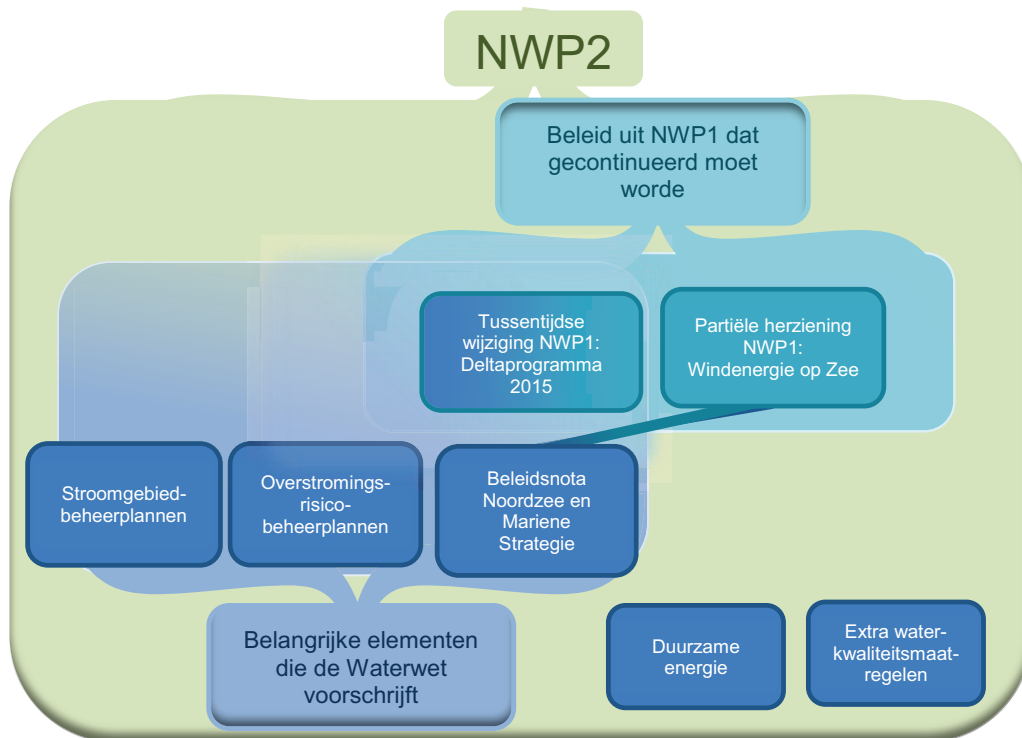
NWP2

Beleid uit NWP1 dat gecontinueerd moet worde

Tussentijdse wijziging NWP1: Deltaprogramma 2015

Partiële herziening NWP1: Windenergie op Zee

Stroomgebiedbeheerplannen

Overstromingsrisicobeheerplannen

Beleidsnota Noordzee en Mariene Strategie

Belangrijke elementen die de Waterwet voorschrijft

Duurzame energie

Extra waterkwaliteitsmaatregelen